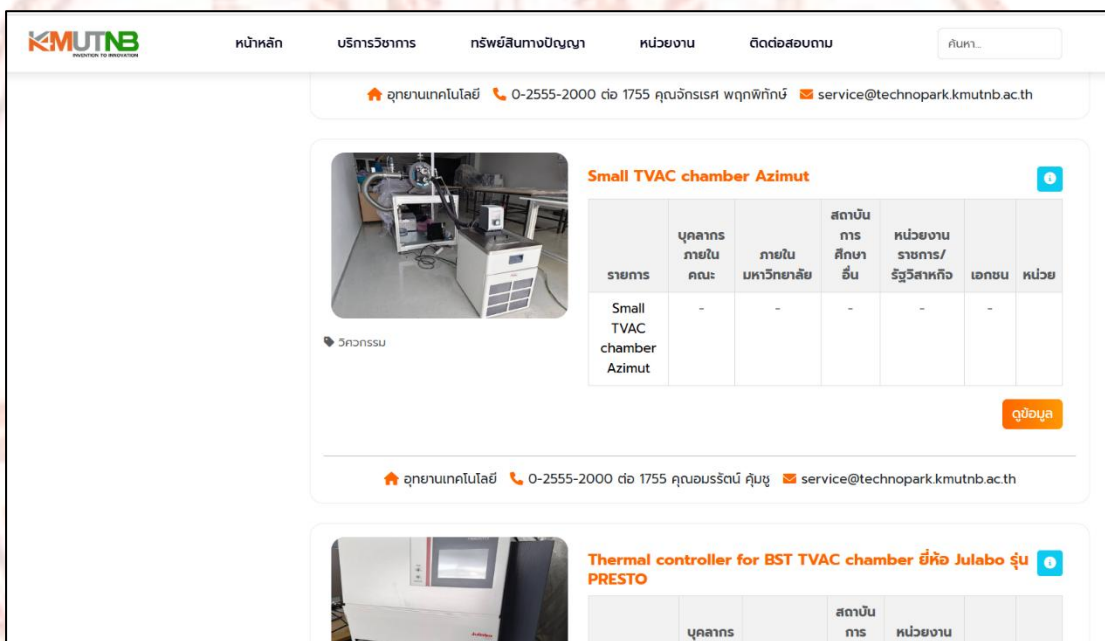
KMUTNB
INVENTION TO INNOVATION

หน้าหลัก บริการวิชาการ ทรัพย์สินทางปัญญา หน่วยงาน ติดต่อสอบถาม ค้นหา...

อุทยานเทคโนโลยี 0-2555-2000 ต่อ 1755 คุณจักรเรศ พฤกพิทักษ์ service@technopark.kmutnb.ac.th

Small TVAC chamber Azimut

| รายการ | บุคลากรภายในคณะ | ภายในมหาวิทยาลัย | สถาบันการศึกษาอื่น | หน่วยงานราชการ/รัฐวิสาหกิจ | เอกชน | หน่วย |
|---|---|---|---|---|---|---|
| Small TVAC chamber Azimut | - | - | - | - | - | |

วิศวกรรม

ดูข้อมูล

อุทยานเทคโนโลยี 0-2555-2000 ต่อ 1755 คุณอมรรัตน์ คุ้มชู service@technopark.kmutnb.ac.th

Thermal controller for BST TVAC chamber ยี่ห้อ Julabo รุ่น PRESTO

| | บุคลากร | | สถาบันการ | หน่วยงาน | | |
|---|---|---|---|---|---|---|